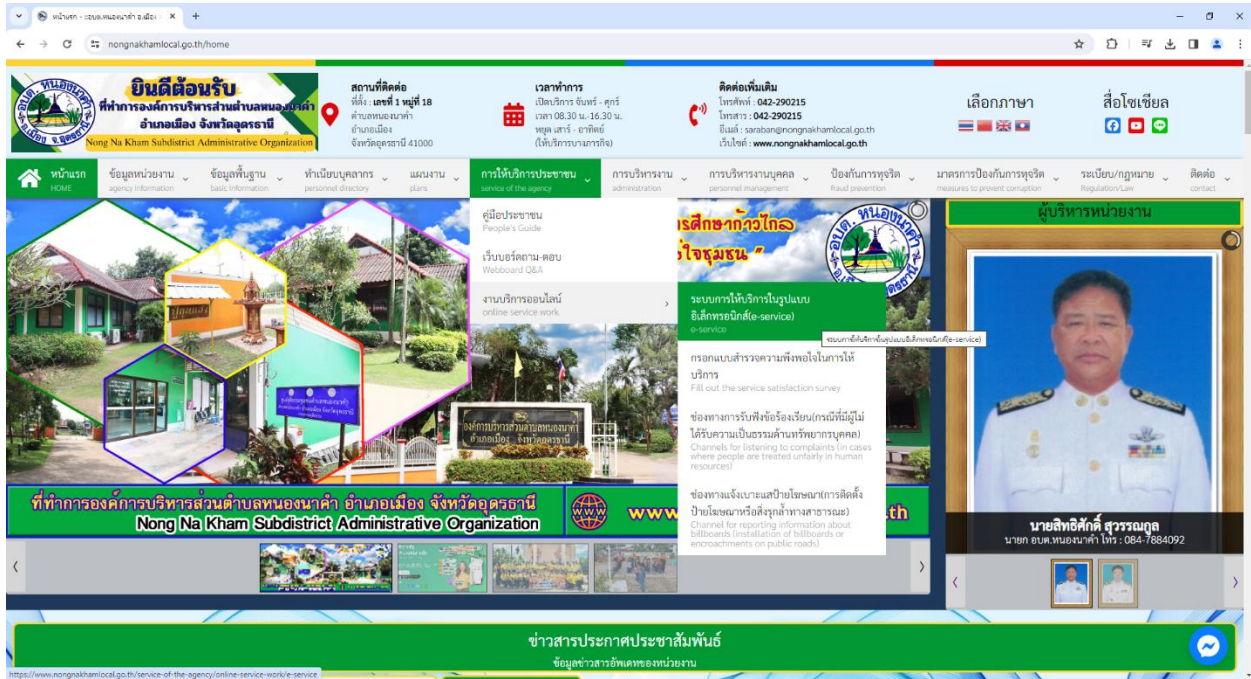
หน้าแรก - ระบบ.หนองนาคำ อ.เมือง ×  +

nongnakhamlocal.go.th/home

ยินดีต้อนรับ
ที่ทำการองค์การบริหารส่วนตำบลหนองนาคำ
อำเภอเมือง จังหวัดอุดรธานี
Nong Na Kham Subdistrict Administrative Organization

สถานที่ติดต่อ
ที่ตั้ง : เลขที่ 1 หมู่ที่ 18
ตำบลหนองนาคำ
อำเภอเมือง
จังหวัดอุดรธานี 41000

เวลาทำการ
เปิดบริการ จันทร์ - ศุกร์
เวลา 08.30 น.-16.30 น.
หยุด เสาร์ - อาทิตย์
(ให้บริการนางการกิจ)

ติดต่อเพิ่มเติม
โทรศัพท์ : 042-290215
โทรสาร : 042-290215
อีเมล์ : saraban@nongnakhamlocal.go.th
เว็บไซต์ : www.nongnakhamlocal.go.th

เลือกภาษา

สื่อโซเชียล

หน้าแรก HOME | ข้อมูลหน่วยงาน agency information | ข้อมูลพื้นฐาน basic information | ทำเนียบบุคลากร personnel directory | แผนงาน plans | การให้บริการประชาชน service of the agency | การบริหารงาน administration | การบริหารงานบุคคล personnel management | ป้องกันการทุจริต fraud prevention | มาตรการป้องกันการทุจริต measures to prevent corruption | ระเบียบ/กฎหมาย Regulation/Law | ติดต่อ contact

คู่มือประชาชน
People's Guide

เว็บบอร์ดถาม-ตอบ
Webboard Q&A

งานบริการออนไลน์
online service work

ระบบการให้บริการในรูปแบบอิเล็กทรอนิกส์(e-service)
e-service

ระบบการให้บริการในรูปแบบอิเล็กทรอนิกส์(e-service)

กรอกแบบสำรวจความพึงพอใจในการให้บริการ
Fill out the service satisfaction survey

ช่องทางการรับฟังข้อร้องเรียน(กรณีที่มีผู้ไม่ได้รับความเป็นธรรมด้านทรัพยากรบุคคล)
Channels for listening to complaints (in cases where people are treated unfairly in human resources)

ช่องทางแจ้งเบาะแสป้ายโฆษณา(การติดตั้งป้ายโฆษณาหรือสิ่งรุกล้ำทางสาธารณะ)
Channel for reporting information about billboards (installation of billboards or encroachments on public roads)

รศึกษาก้าวไกล
ใจชุมชน

ผู้บริหารหน่วยงาน

นายสิทธิศักดิ์ สุวรรณกูล
นายก อบต.หนองนาคำ โทร : 084-7884092

ที่ทำการองค์การบริหารส่วนตำบลหนองนาคำ อำเภอเมือง จังหวัดอุดรธานี
Nong Na Kham Subdistrict Administrative Organization

www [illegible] .th

องค์การบริหารส่วนตำบลหนองนาคำ
อำเภอเมือง จังหวัดอุดรธานี

ข่าวสารประกาศประชาสัมพันธ์
ข้อมูลข่าวสารอัพเดทของหน่วยงาน

https://www.nongnakhamlocal.go.th/service-of-the-agency/online-service-work/e-service